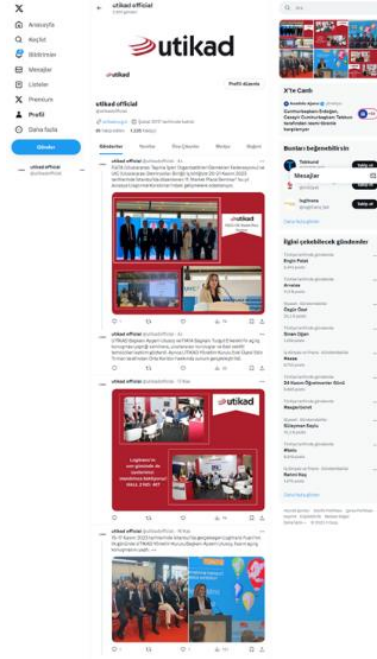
X

Anasayfa

Keşfet

Bildirimler

Mesajlar

Listeler

Premium

Profil

Daha fazla

Gönder

utikad official
@utikadofficial

utikad official

utikad

utikad

Profili düzenle

utikad official
@utikadofficial

Şubat 2017 tarihinde katıldı

Gönderiler   Yanıtlar   Öne Çıkanlar   Medya   Beğeni

utikad official @utikadofficial

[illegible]

utikad

utikad official @utikadofficial

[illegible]

utikad official @utikadofficial

utikad

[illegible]

utikad official @utikadofficial

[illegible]

Ara

X'te Canlı

Cumhurbaşkanı Erdoğan, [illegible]

Bunları beğenebilirsin

Takip et

Takip et

Takip et

Mesajlar

Daha fazla göster

İlgini çekebilecek gündemler

Ergin Ataman

Arnavut

Özgür Özel

Sinan Uğur

Hazar

D4 Hasan Öğretmenler Günü

Nezgerlioğlu

Süleyman Soylu

#Netx

Nahid Baş

Daha fazla göster

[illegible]